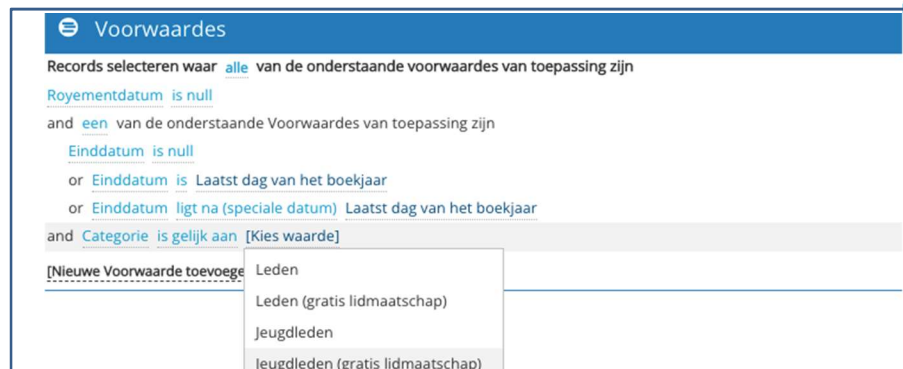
Voorwaardes

Records selecteren waar alle van de onderstaande voorwaardes van toepassing zijn

Royementdatum is null

and een van de onderstaande Voorwaardes van toepassing zijn

Einddatum is null

or Einddatum is Laatst dag van het boekjaar

or Einddatum ligt na (speciale datum) Laatst dag van het boekjaar

and Categorie is gelijk aan [Kies waarde]

[Nieuwe Voorwaarde toevoege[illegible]

Leden

Leden (gratis lidmaatschap)

Jeugdleden

Jeugdleden (gratis lidmaatschap)